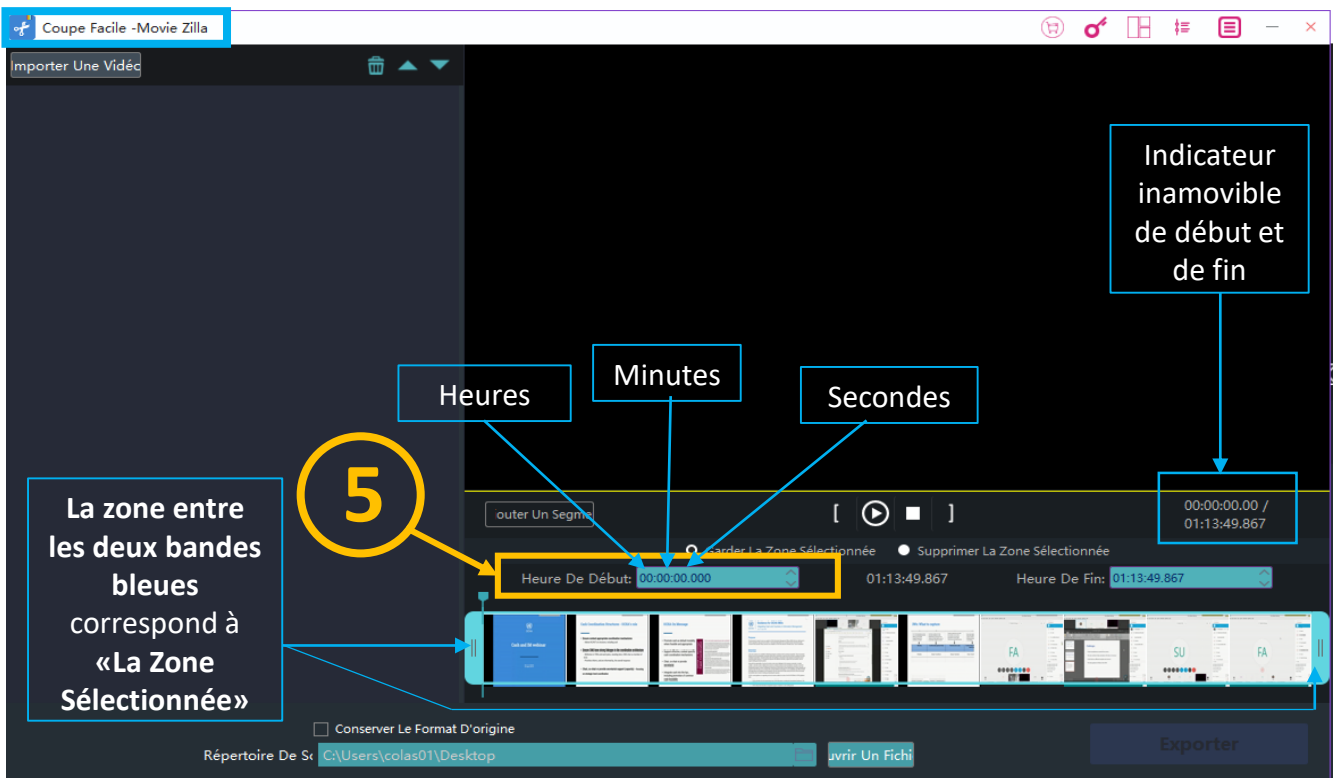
Coupe Facile -Movie Zilla

Importer Une Vidéc

Indicateur inamovible de début et de fin

Heures

Minutes

Secondes

5

La zone entre les deux bandes bleues correspond à «La Zone Sélectionnée»

outer Un Segme

[ ]

00:00:00.00 / 01:13:49.867

Garder La Zone Sélectionnée

Supprimer La Zone Sélectionnée

Heure De Début: 00:00:00.000

01:13:49.867

Heure De Fin: 01:13:49.867

FA

SU

FA

Conserver Le Format D'origine

Répertoire De Sc C:\Users\colas01\Desktop

uvrir Un Fichi

Exporter